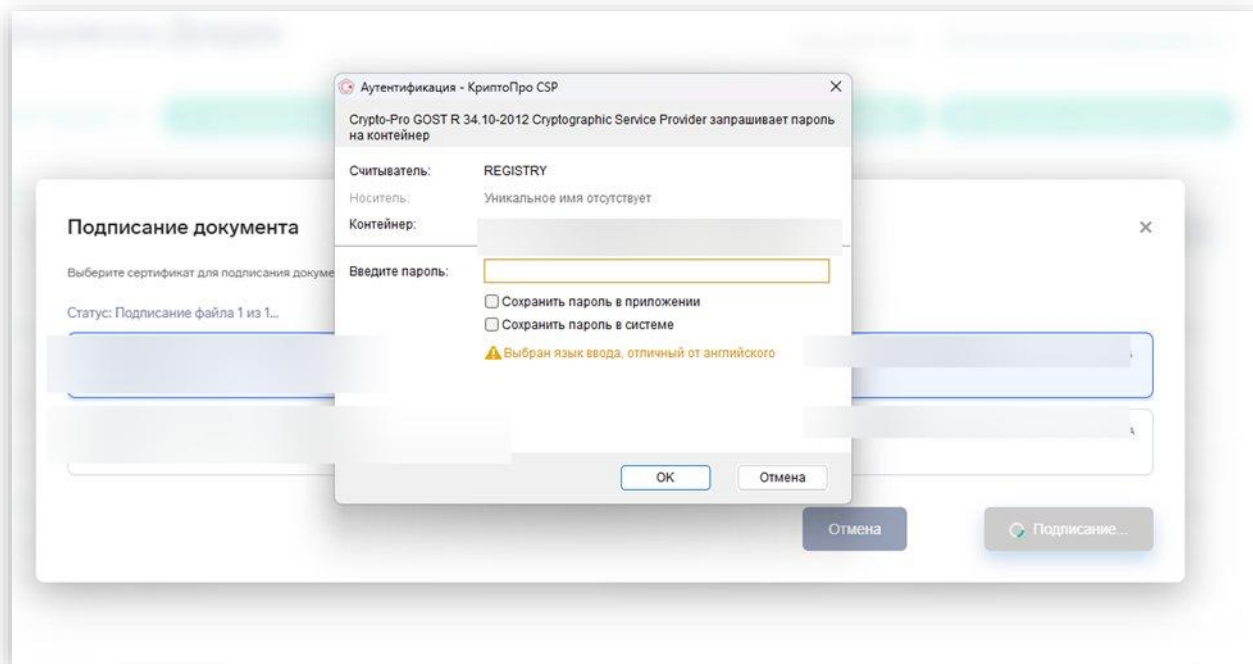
Аутентификация - КриптоПро CSP

Crypto-Pro GOST R 34.10-2012 Cryptographic Service Provider запрашивает пароль на контейнер

Считыватель: REGISTRY
Носитель: Уникальное имя отсутствует
Контейнер: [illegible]

Введите пароль:
Сохранить пароль в приложении
Сохранить пароль в системе
Выбран язык ввода, отличный от английского

OK Отмена

Подписание документа
Выберите сертификат для подписания докуме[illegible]
Статус: Подписание файла 1 из 1...

Отмена Подписание...